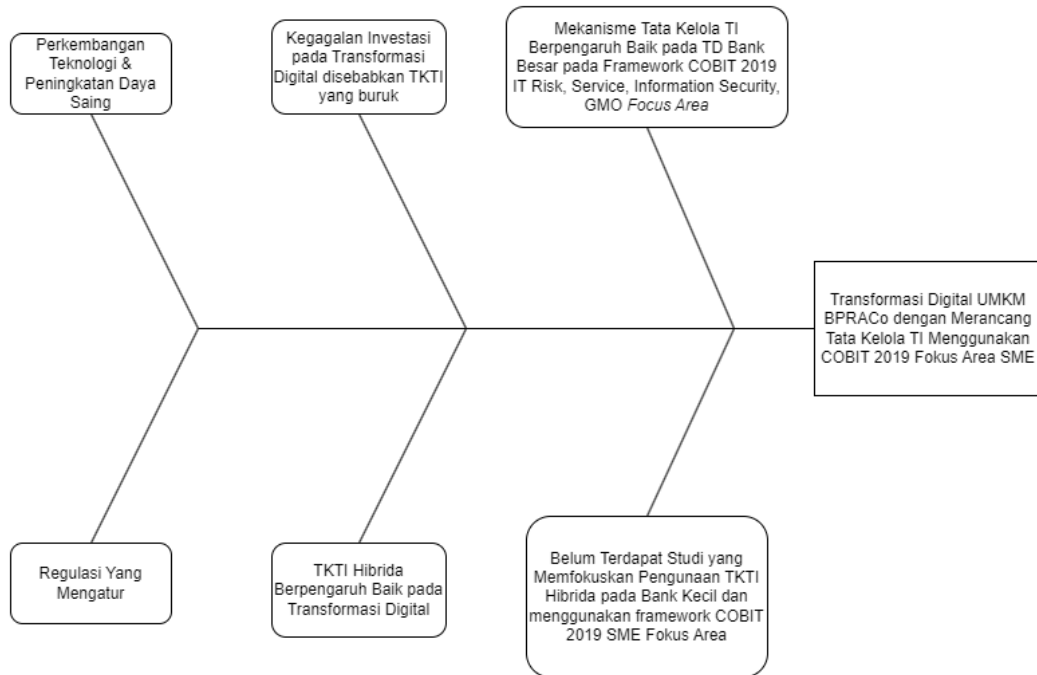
Perkembangan Teknologi & Peningkatan Daya Saing

Kegagalan Investasi pada Transformasi Digital disebabkan TKTI yang buruk

Mekanisme Tata Kelola TI Berpengaruh Baik pada TD Bank Besar pada Framework COBIT 2019 IT Risk, Service, Information Security, GMO *Focus Area*

Transformasi Digital UMKM BPRACo dengan Merancang Tata Kelola TI Menggunakan COBIT 2019 Fokus Area SME

Regulasi Yang Mengatur

TKTI Hibrida Berpengaruh Baik pada Transformasi Digital

Belum Terdapat Studi yang Memfokuskan Pengunaan TKTI Hibrida pada Bank Kecil dan menggunakan framework COBIT 2019 SME Fokus Area